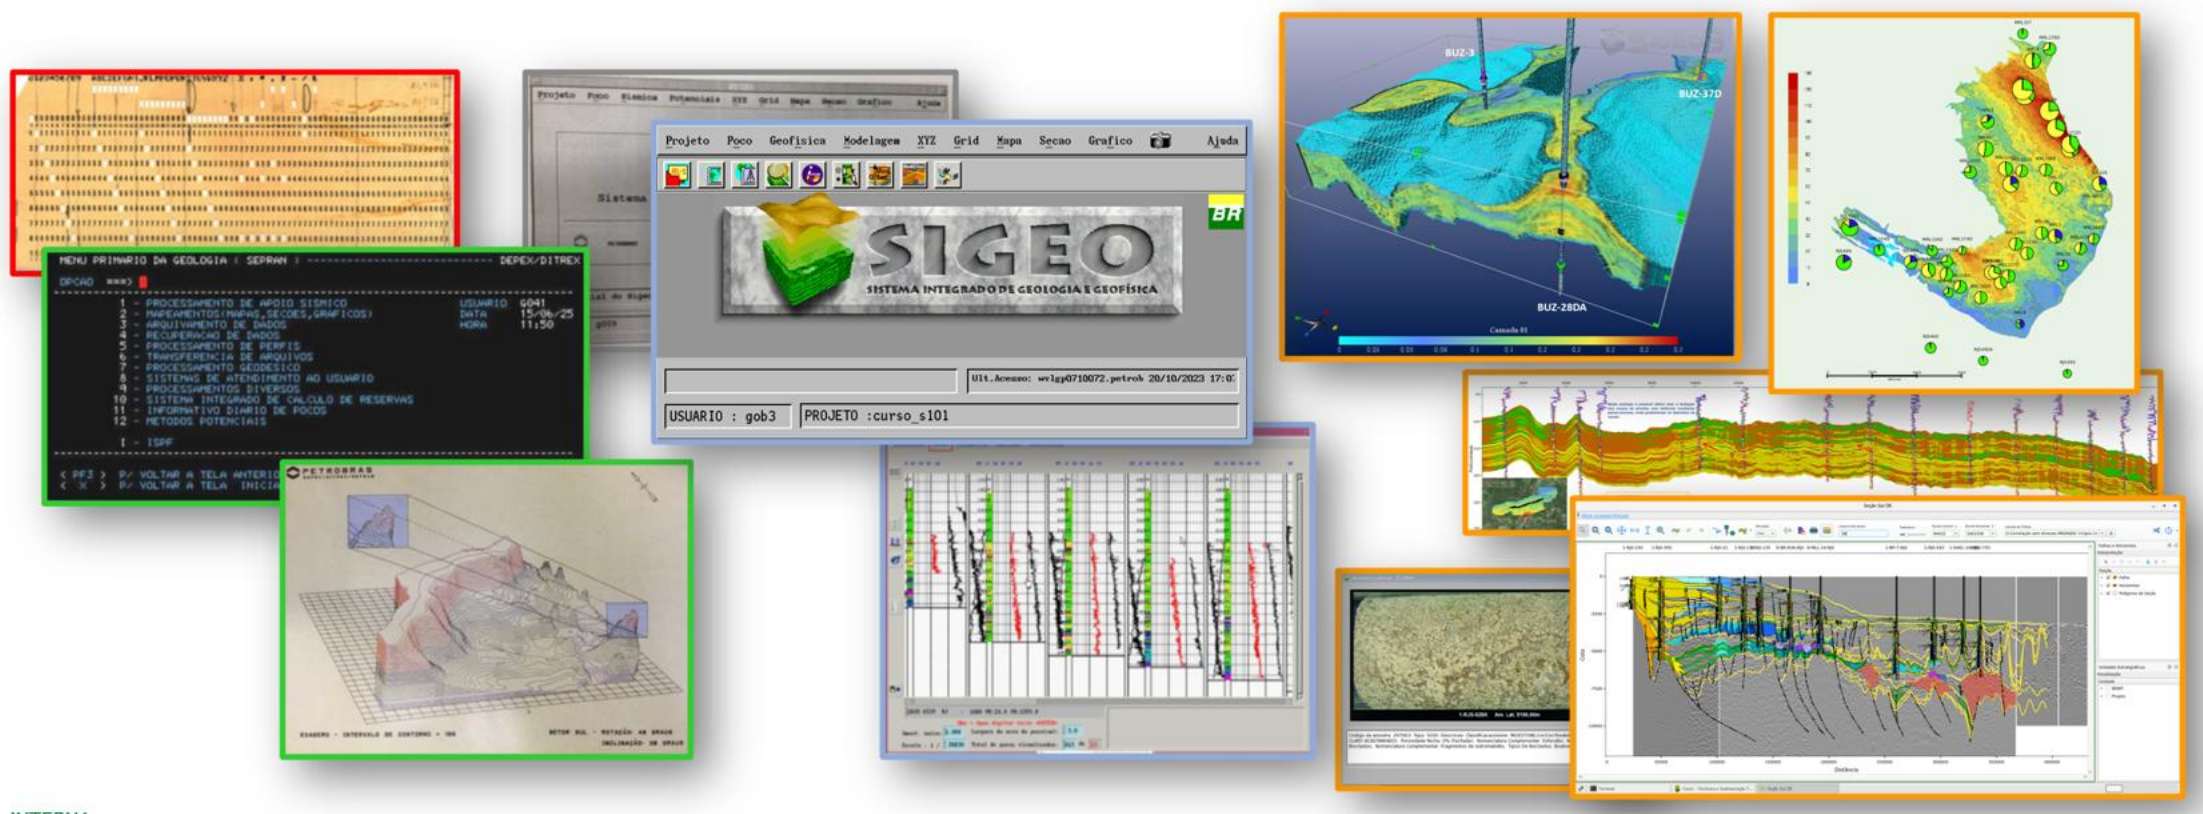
Projeto Poco Sismica Potenciais XYZ Grid Mapa Secao Grafico Ajuda

Sistema

Projeto Poco Geofisica Modelagem XYZ Grid Mapa Secao Grafico Ajuda

SIGEO
SISTEMA INTEGRADO DE GEOLOGIA E GEOFÍSICA

BR

Ult.Acesso: wvlgp0710072.petrob 20/10/2023 17:0

USUARIO : gob3
PROJETO :curso_s101

MENU PRIMARIO DA GEOLOGIA ( SEPRAN ) DEPEX/DITREX

OPCAO ===>

1 - PROCESSAMENTO DE APOIO SISMICO
2 - MAPEAMENTOS(MAPAS,SECOES,GRAFICOS)
3 - ARQUIVAMENTO DE DADOS
4 - RECUPERACAO DE DADOS
5 - PROCESSAMENTO DE PERFIS
6 - TRANSFERENCIA DE ARQUIVOS
7 - PROCESSAMENTO GEODESICO
8 - SISTEMAS DE ATENDIMENTO AO USUARIO
9 - PROCESSAMENTOS DIVERSOS
10 - SISTEMA INTEGRADO DE CALCULO DE RESERVAS
11 - INFORMATIVO DIARIO DE POCOS
12 - METODOS POTENCIAIS

I - ISPF

USUARIO G041
DATA 15/06/25
HORA 11:50

< PF3 > P/ VOLTAR A TELA ANTERIO
< X > P/ VOLTAR A TELA INICIA

PETROBRAS

EXAGERO - INTERVALO DE CONTORNO = 100

SETOR SUL - ROTACAO 48 GRAUS
INCLINACAO 30 GRAUS

BUZ-3
BUZ-37D
BUZ-28DA

Camada 01

Seção Sul 09

Distância
Cota